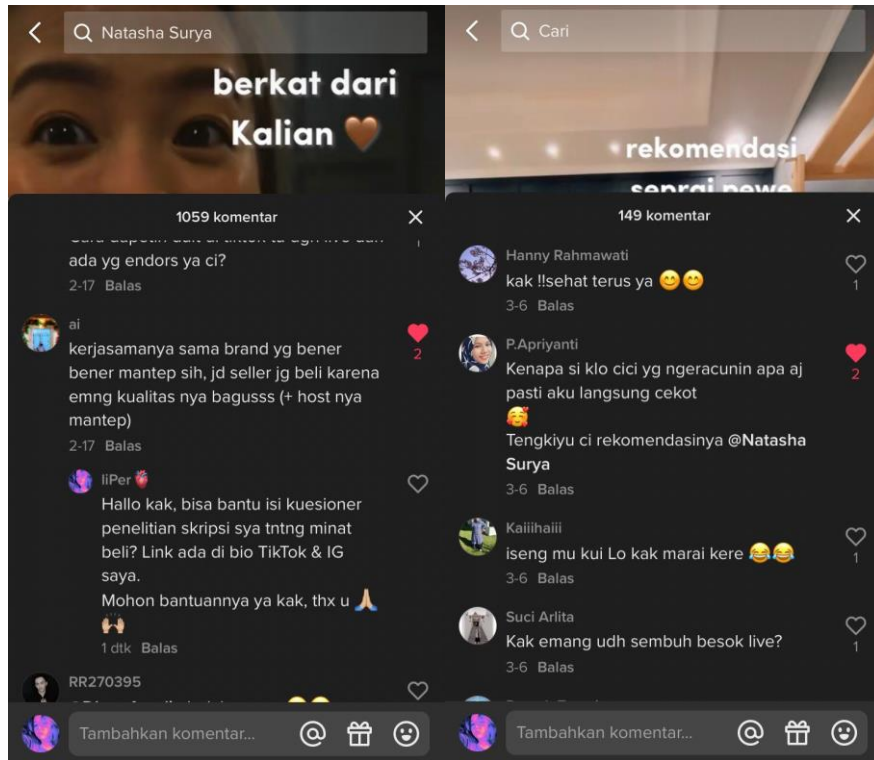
<

Natasha Surya

berkat dari Kalian 🤎

1059 komentar

×

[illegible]
ada yg endors ya ci?
2-17 Balas

ai
kerjasamanya sama brand yg bener bener mantep sih, jd seller jg beli karena emng kualitas nya bagusss (+ host nya mantep)
2-17 Balas

2

liPer
Hallo kak, bisa bantu isi kuesioner penelitian skripsi sya tntng minat beli? Link ada di bio TikTok & IG saya.
Mohon bantuannya ya kak, thx u 🙏🙌
1 dtk Balas

RR270395
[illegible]

Tambahkan komentar...

<

Cari

rekomendasi
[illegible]

149 komentar

×

Hanny Rahmawati
kak !!sehat terus ya 😊😊
3-6 Balas

1

P.Apriyanti
Kenapa si klo cici yg ngeracunin apa aj pasti aku langsung cekot
🥰
Tengkiyu ci rekomendasinya @Natasha Surya
3-6 Balas

2

Kaiiihaiii
iseng mu kui Lo kak marai kere 😂😂
3-6 Balas

1

Suci Arlita
Kak emang udh sembuh besok live?
3-6 Balas

1

Tambahkan komentar...